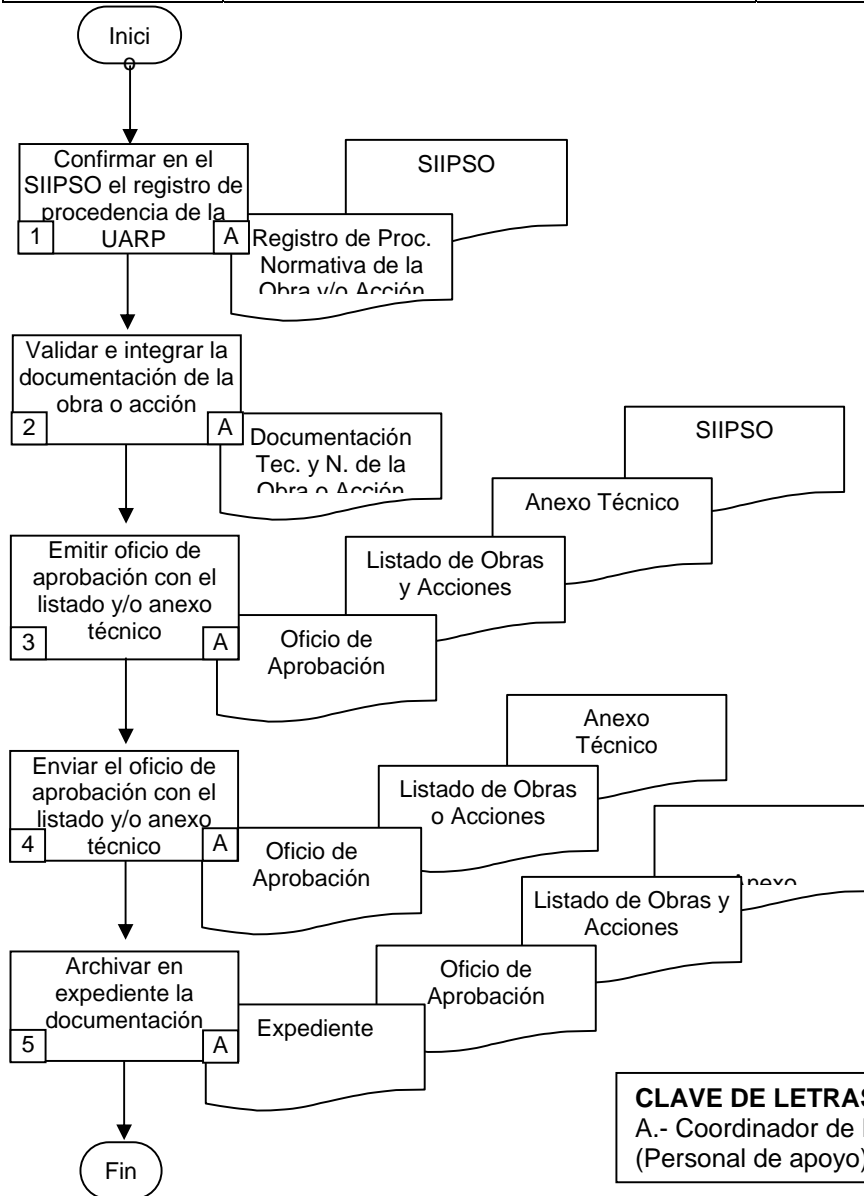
Inici

Confirmar en el SIIPSO el registro de procedencia de la UARP
1
A

SIIPSO

Registro de Proc. Normativa de la Obra y/o Acción

Validar e integrar la documentación de la obra o acción
2
A

Documentación Tec. y N. de la Obra o Acción

SIIPSO

Anexo Técnico

Listado de Obras y Acciones

Emitir oficio de aprobación con el listado y/o anexo técnico
3
A

Oficio de Aprobación

Anexo Técnico

Listado de Obras o Acciones

Enviar el oficio de aprobación con el listado y/o anexo técnico
4
A

Oficio de Aprobación

Anexo

Listado de Obras y Acciones

Oficio de Aprobación

Archivar en expediente la documentación
5
A

Expediente

Fin

CLAVE DE LETRAS
A.- Coordinador de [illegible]
(Personal de apoyo)